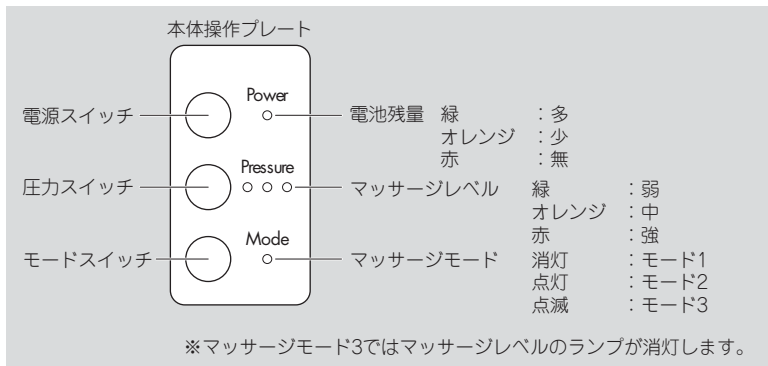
本体操作プレート

電源スイッチ

Power

電池残量　緑　　　：多
オレンジ　：少
赤　　　：無

圧力スイッチ

Pressure

マッサージレベル　緑　　　：弱
オレンジ　：中
赤　　　：強

モードスイッチ

Mode

マッサージモード　消灯　　：モード1
点灯　　：モード2
点滅　　：モード3

※マッサージモード3ではマッサージレベルのランプが消灯します。